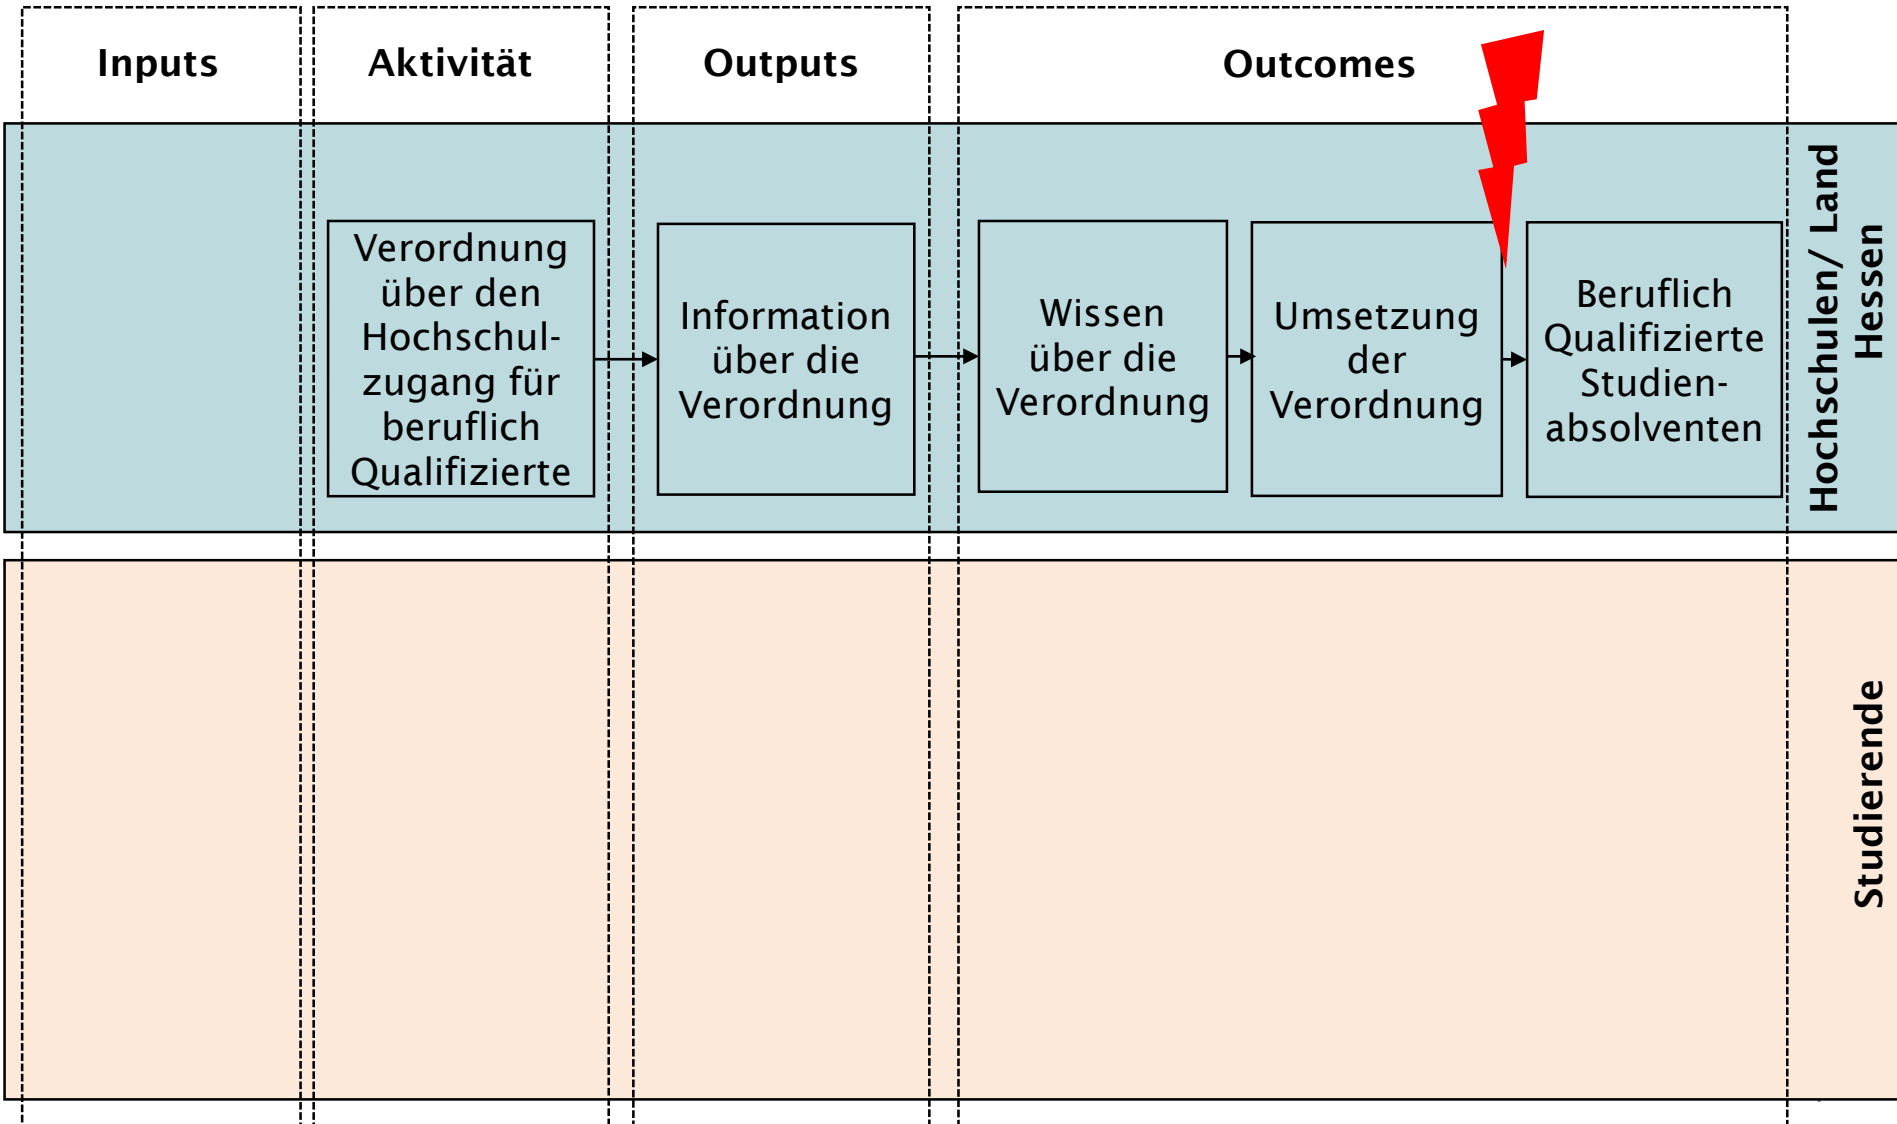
Inputs

Aktivität

Outputs

Outcomes

Verordnung über den Hochschulzugang für beruflich Qualifizierte

Information über die Verordnung

Wissen über die Verordnung

Umsetzung der Verordnung

Beruflich Qualifizierte Studienabsolventen

Hochschulen/ Land Hessen

Studierende